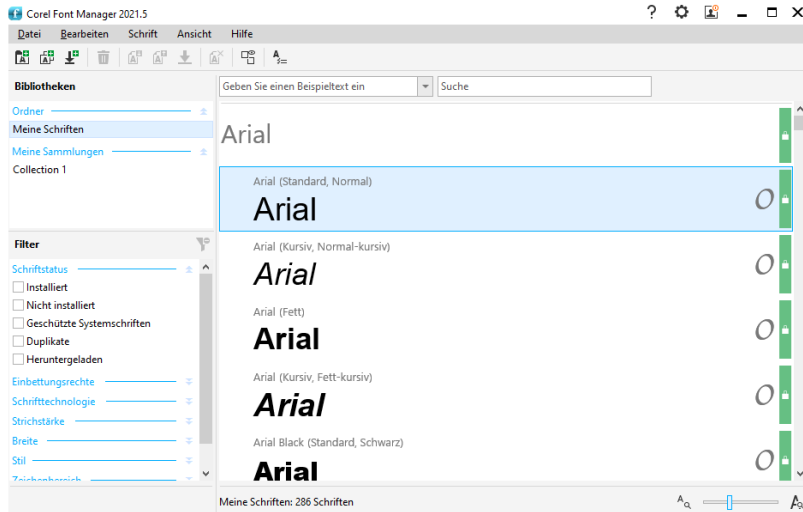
Corel Font Manager 2021.5

Datei Bearbeiten Schrift Ansicht Hilfe

Bibliotheken

Ordner

Meine Schriften

Meine Sammlungen

Collection 1

Filter

Schriftstatus

Installiert

Nicht installiert

Geschützte Systemschriften

Duplikate

Heruntergeladen

Einbettungsrechte

Schrifttechnologie

Strichstärke

Breite

Stil

Zeichenbereich

Geben Sie einen Beispieltext ein

Suche

Arial

Arial (Standard, Normal)

Arial

Arial (Kursiv, Normal-kursiv)

Arial

Arial (Fett)

Arial

Arial (Kursiv, Fett-kursiv)

Arial

Arial Black (Standard, Schwarz)

Arial

Meine Schriften: 286 Schriften